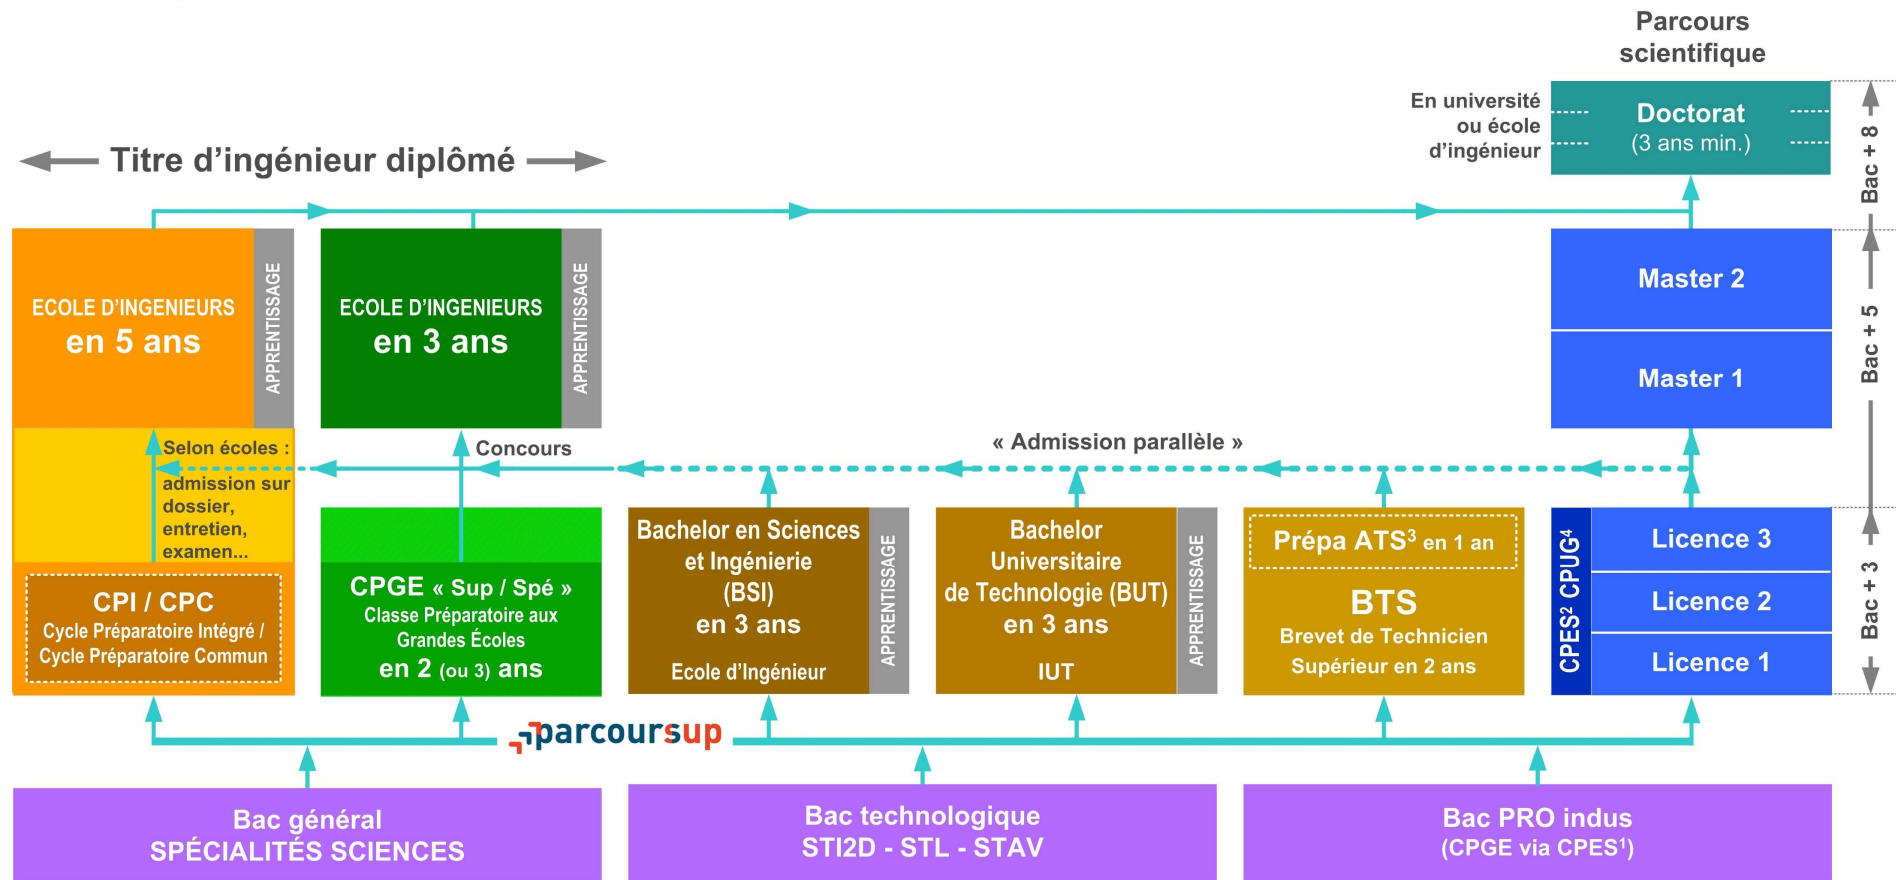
Parcours scientifique

Titre d'ingénieur diplômé

En université ou école d'ingénieur

Doctorat
(3 ans min.)

Bac + 8

ECOLE D'INGENIEURS
en 5 ans

APPRENTISSAGE

ECOLE D'INGENIEURS
en 3 ans

APPRENTISSAGE

Master 2

Master 1

Bac + 5

Selon écoles : admission sur dossier, entretien, examen...

Concours

« Admission parallèle »

CPI / CPC
Cycle Préparatoire Intégré / Cycle Préparatoire Commun

CPGE « Sup / Spé »
Classe Préparatoire aux Grandes Écoles
en 2 (ou 3) ans

Bachelor en Sciences et Ingénierie (BSI)
en 3 ans
Ecole d'Ingénieur

APPRENTISSAGE

Bachelor Universitaire de Technologie (BUT)
en 3 ans
IUT

APPRENTISSAGE

Prépa ATS$^3$ en 1 an

BTS
Brevet de Technicien Supérieur en 2 ans

CPES$^2$ CPUG$^4$

Licence 3

Licence 2

Licence 1

Bac + 3

parcoursup

Bac général
SPÉCIALITÉS SCIENCES

Bac technologique
STI2D - STL - STAV

Bac PRO indus
(CPGE via CPES$^1$)